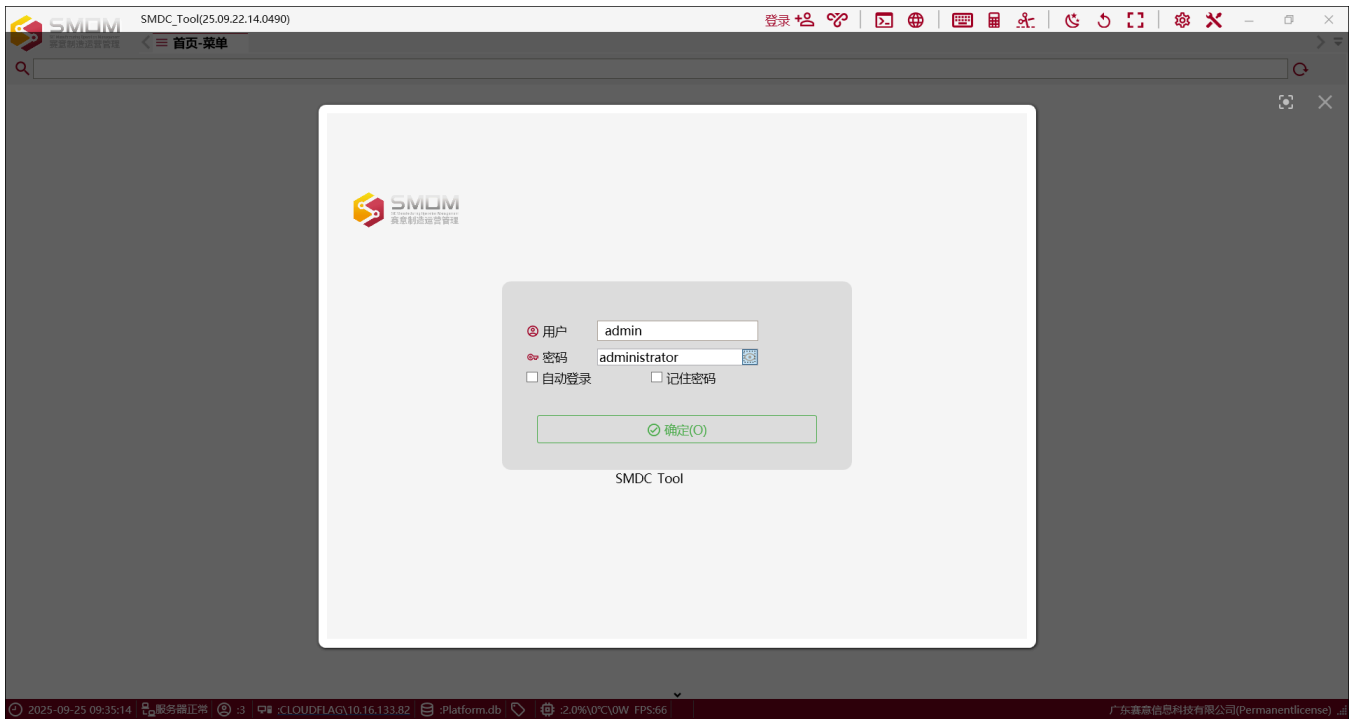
SMOM 赛意制造运营管理

SMDC_Tool(25.09.22.14.0490)

登录

首页-菜单

SMOM 赛意制造运营管理

用户 admin

密码 administrator

自动登录

记住密码

确定(O)

SMDC Tool

2025-09-25 09:35:14 服务器正常 :3 :CLOUDFLAG\10.16.133.82 :Platform.db :2.0%\0℃\0W FPS:66

广东赛意信息科技有限公司(Permanentlicense)